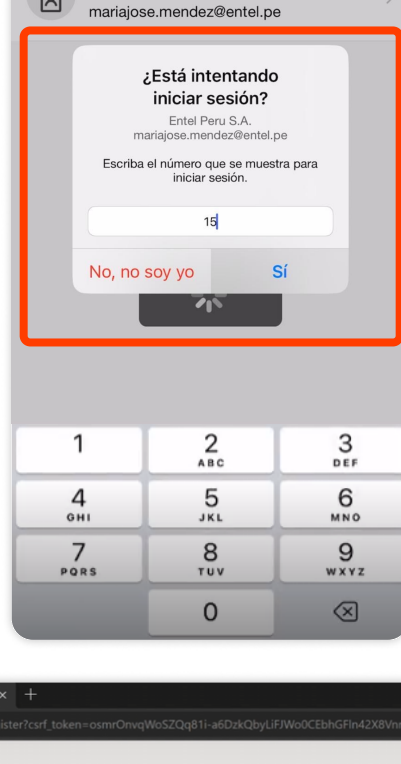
mariajose.mendez@entel.pe

¿Está intentando iniciar sesión?

Entel Peru S.A.
mariajose.mendez@entel.pe

Escriba el número que se muestra para iniciar sesión.

15

No, no soy yo

Sí

1
2 ABC
3 DEF
4 GHI
5 JKL
6 MNO
7 PQRS
8 TUV
9 WXYZ
0

×
+
ister?csrf_token=osmrOnvqWoSZQq81i-a6DzkQbyLiFJWo0CEbhGFln42X8Vm